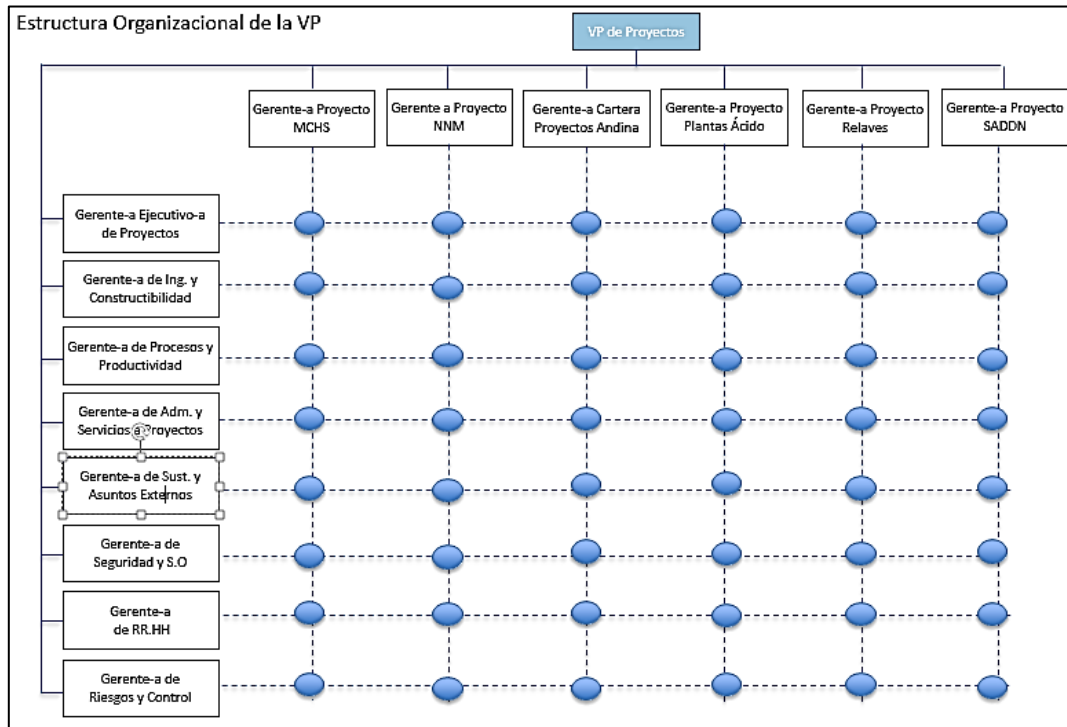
Estructura Organizacional de la VP

VP de Proyectos

Gerente-a Proyecto MCHS

Gerente a Proyecto NNM

Gerente-a Cartera Proyectos Andina

Gerente-a Proyecto Plantas Ácido

Gerente-a Proyecto Relaves

Gerente-a Proyecto SADDN

Gerente-a Ejecutivo-a de Proyectos

Gerente-a de Ing. y Constructibilidad

Gerente-a de Procesos y Productividad

Gerente-a de Adm. y Servicios a Proyectos

Gerente-a de Sust. y Asuntos Externos

Gerente-a de Seguridad y S.O

Gerente-a de RR.HH

Gerente-a de Riesgos y Control